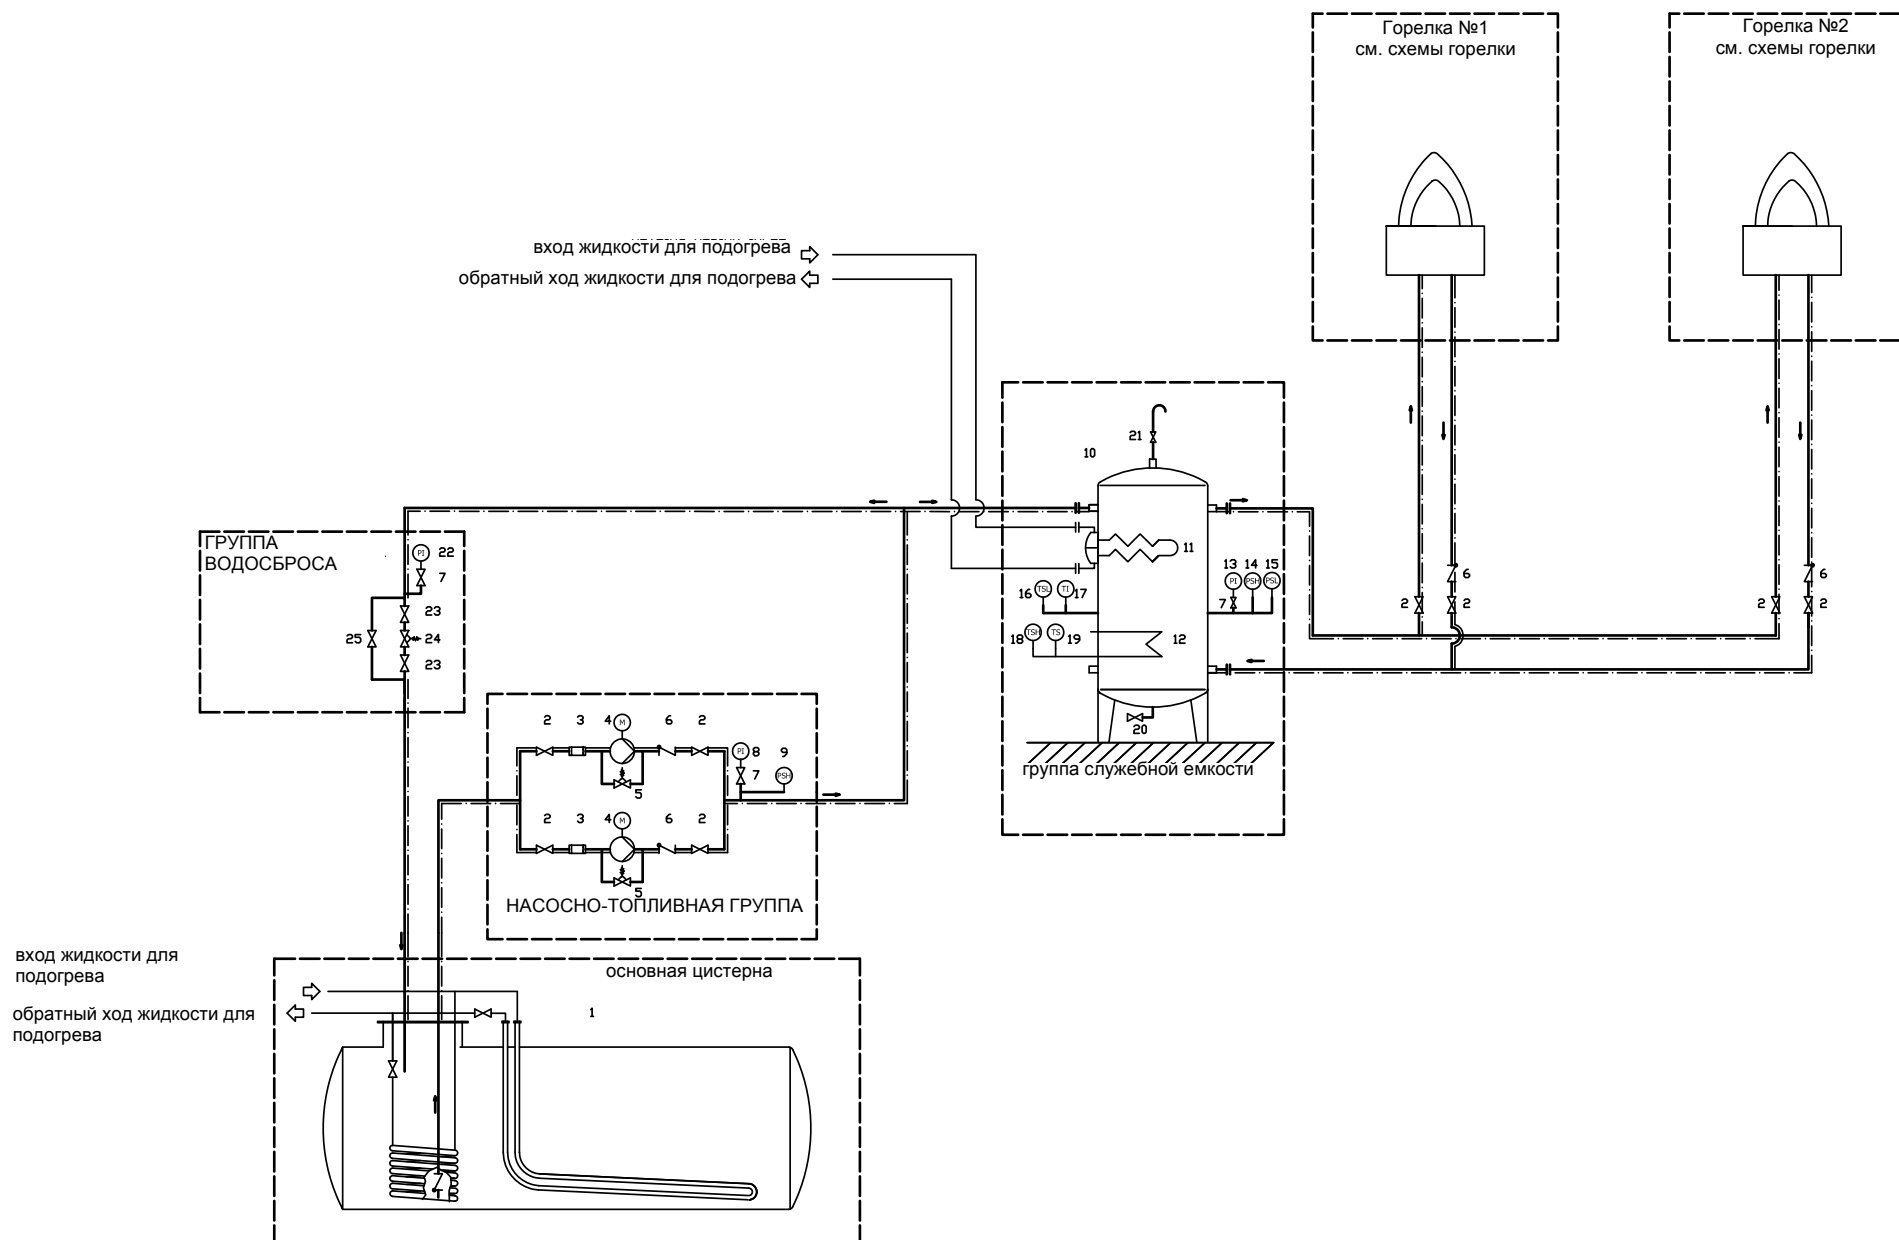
Горелка №1
см. схемы горелки

Горелка №2
см. схемы горелки

вход жидкости для подогрева
обратный ход жидкости для подогрева

21
10
11
13 14 15
PI PSH PSL
16 TSL TI 17
7 2
18 TSH TS 19
12
20
группа служебной емкости

6
2 2
6
2 2

ГРУППА ВОДОСБРОСА
PI 22
7
23
25 24
23

2 3 4 M 6 2
PI 8 9
7 PSH
5
2 3 4 M 6 2
5
НАСОСНО-ТОПЛИВНАЯ ГРУППА

вход жидкости для подогрева
обратный ход жидкости для подогрева

основная цистерна
1